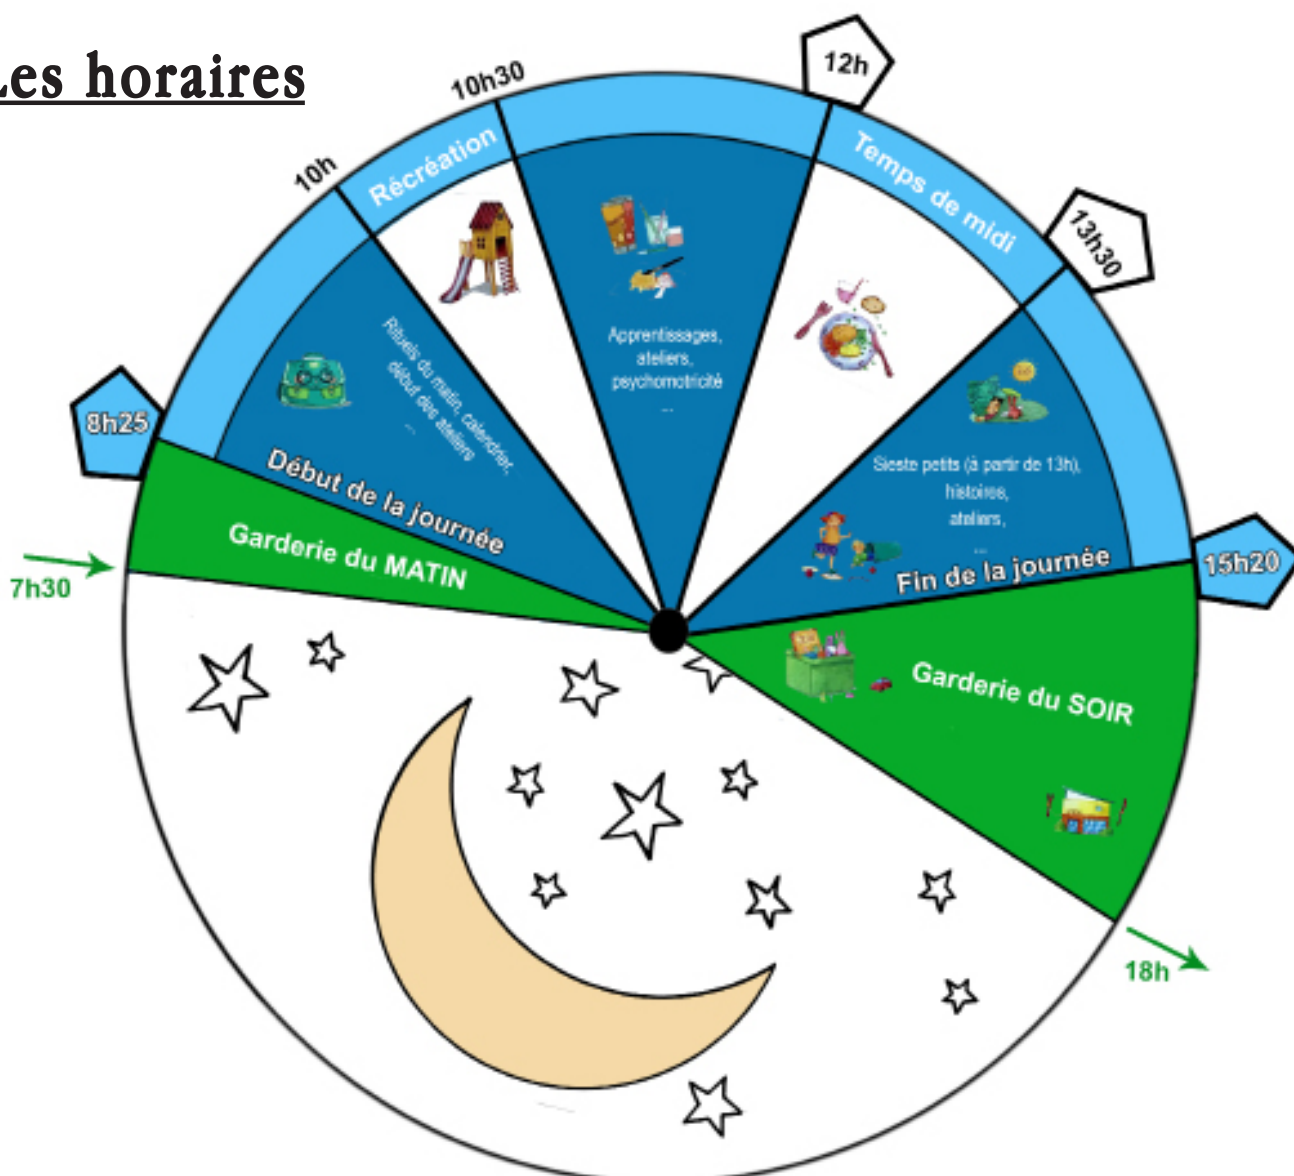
Les horaires

12h
10h30
10h
Récréation
Temps de midi
13h30
8h25
Rituels du matin, calendrier, début des ateliers
...
Apprentissages, ateliers, psychomotricité
...
Sieste petits (à partir de 13h), histoires, ateliers,
...
Début de la journée
Fin de la journée
15h20
Garderie du MATIN
7h30
Garderie du SOIR
18h